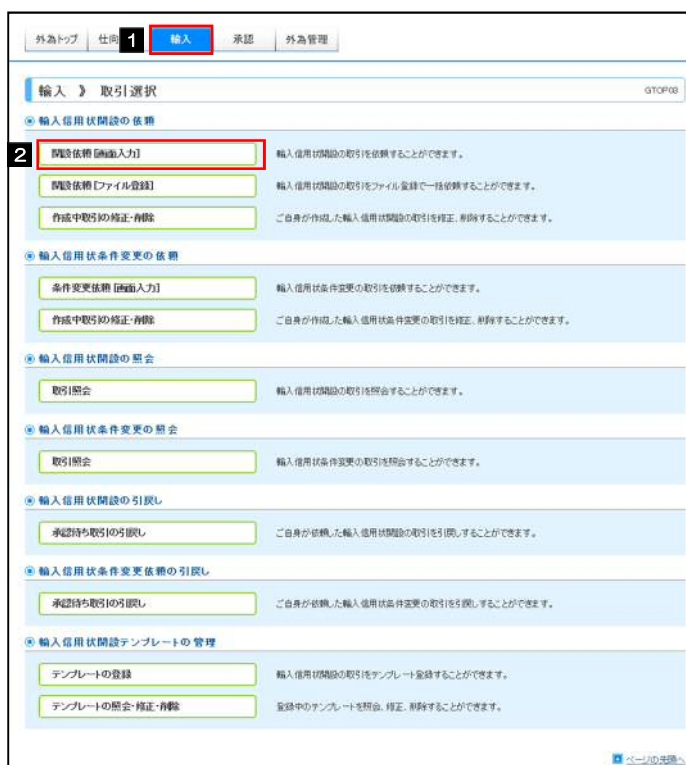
外為トップ　仕向　1　輸入　承認　外為管理

輸入 》 取引選択　GTOP03

輸入信用状開設の依頼

2　開設依頼［画面入力］　輸入信用状開設の取引を依頼することができます。

開設依頼［ファイル登録］　輸入信用状開設の取引をファイル登録で一括依頼することができます。

作成中取引の修正・削除　ご自身が作成した輸入信用状開設の取引を修正、削除することができます。

輸入信用状条件変更の依頼

条件変更依頼［画面入力］　輸入信用状条件変更の取引を依頼することができます。

作成中取引の修正・削除　ご自身が作成した輸入信用状条件変更の取引を修正、削除することができます。

輸入信用状開設の照会

取引照会　輸入信用状開設の取引を照会することができます。

輸入信用状条件変更の照会

取引照会　輸入信用状条件変更の取引を照会することができます。

輸入信用状開設の引戻し

承認待ち取引の引戻し　ご自身が依頼した輸入信用状開設の取引を引戻しすることができます。

輸入信用状条件変更依頼の引戻し

承認待ち取引の引戻し　ご自身が依頼した輸入信用状条件変更の取引を引戻しすることができます。

輸入信用状開設テンプレートの管理

テンプレートの登録　輸入信用状開設の取引をテンプレート登録することができます。

テンプレートの照会・修正・削除　登録中のテンプレートを照会、修正、削除することができます。

ページの先頭へ